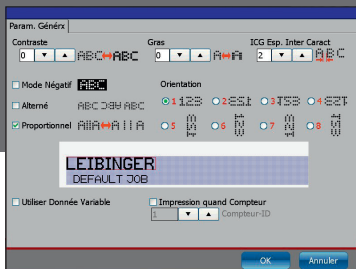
Param. Génér×

Contraste
0 ▼ ▲ ABC↔ABC

Gras
0 ▼ ▲ A↔A

ICG Esp. Inter Caract
2 ▼ ▲ ABC

Mode Négatif ABC

Alterné ABC ϽBA ABC

Proportionnel AIIIA↔AIIIA

Orientation
1 123
2 ESL
3 ƐSꓭ
4 ƐZꓶ
5
6
7
8

LEIBINGER
DEFAULT JOB

Utiliser Donnée Variable

Impression quand Compteur
1 ▼ ▲ Compteur-ID

OK
Annuler